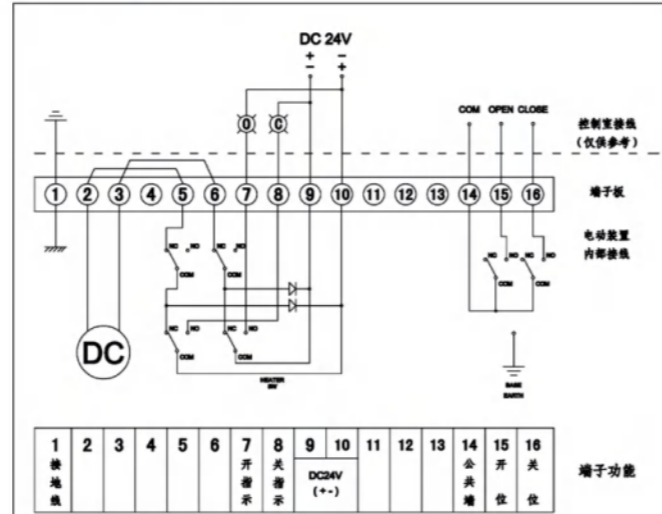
DC 24V

+ −

− +

O C

COM OPEN CLOSE

控制室接线
(仅供参考)

1 2 3 4 5 6 7 8 9 10 11 12 13 14 15 16

端子板

电动装置
内部接线

NC NO
COM

NC NO
COM

NC NO
COM

NC NO
COM

NO
COM

NO
COM

NO
COM

DC

HEATER
5W

BASE
EARTH

| 1 接地线 | 2 | 3 | 4 | 5 | 6 | 7 开指示 | 8 关指示 | 9 | 10 | 11 | 12 | 13 | 14 公共端 | 15 开位 | 16 关位 |
|---|---|---|---|---|---|---|---|---|---|---|---|---|---|---|---|
| | | | | | | | | DC24V (+-) | | | | | | | |

端子功能